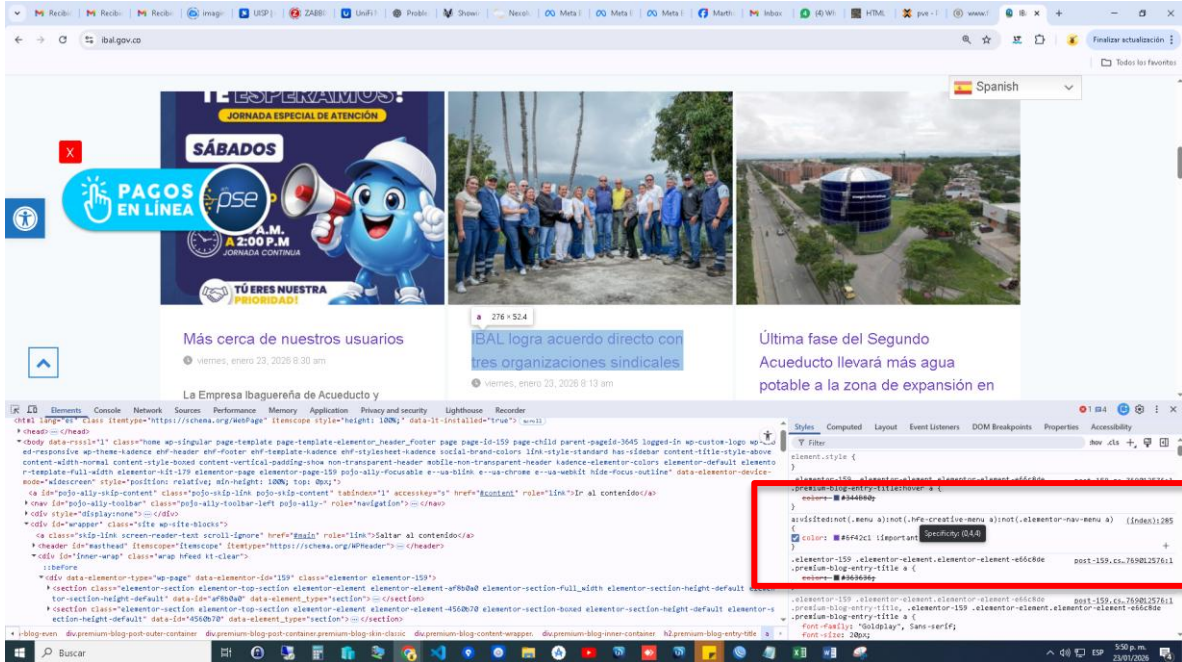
M Recibi | M Recibi | M Recibi | imagen | UISP | ZABBI | UniFi | Proble | Showi | Necol | Meta | Meta | Meta | Marth | M Inbox | (4) Wh | HTML | pve | www. | ib × +

ibal.gov.co

Finalizar actualización

Todos los favoritos

Spanish

TE ESPERAMOS!
JORNADA ESPECIAL DE ATENCIÓN
SÁBADOS
A.M.
A 2:00 P.M
JORNADA CONTINUA
TÚ ERES NUESTRA PRIORIDAD!

X
PAGOS EN LÍNEA pse

Más cerca de nuestros usuarios
viernes, enero 23, 2026 8:30 am

La Empresa Ibaguereña de Acueducto y

a 276 × 52.4
IBAL logra acuerdo directo con tres organizaciones sindicales
viernes, enero 23, 2026 8:13 am

Última fase del Segundo Acueducto llevará más agua potable a la zona de expansión en

Elements Console Network Sources Performance Memory Application Privacy and security Lighthouse Recorder

<html lang="es" class itemtype="https://schema.org/WebPage" itemscope style="height: 100%;" data-lt-installed="true"> scroll
<head> ⋯ </head>
<body data-rsssl="1" class="home wp-singular page-template page-template-elementor_header_footer page page-id-159 page-child parent-pageid-3645 logged-in wp-custom-logo wp-embed-responsive wp-theme-kadence ehf-header ehf-footer ehf-template-kadence ehf-stylesheet-kadence social-brand-colors link-style-standard has-sidebar content-title-style-above content-width-normal content-style-boxed content-vertical-padding-show non-transparent-header mobile-non-transparent-header kadence-elementor-colors elementor-default elementor-template-full-width elementor-kit-179 elementor-page elementor-page-159 pojo-a11y-focusable e--ua-blink e--ua-chrome e--ua-webkit hide-focus-outline" data-elementor-device-mode="widescreen" style="position: relative; min-height: 100%; top: 0px;">
<a id="pojo-a11y-skip-content" class="pojo-skip-link pojo-skip-content" tabindex="1" accesskey="s" href="#content" role="link">Ir al contenido</a>
<nav id="pojo-a11y-toolbar" class="pojo-a11y-toolbar-left pojo-a11y-" role="navigation"> ⋯ </nav>
<div style="display:none"> </div>
<div id="wrapper" class="site wp-site-blocks">
<a class="skip-link screen-reader-text scroll-ignore" href="#main" role="link">Saltar al contenido</a>
<header id="masthead" itemscope="itemscope" itemtype="https://schema.org/WPHeader"> ⋯ </header>
<div id="inner-wrap" class="wrap hfeed kt-clear">
::before
<div data-elementor-type="wp-page" data-elementor-id="159" class="elementor elementor-159">
<section class="elementor-section elementor-top-section elementor-element elementor-element-af8b0a0 elementor-section-full_width elementor-section-height-default elementor-section-height-default" data-id="af8b0a0" data-element_type="section"> ⋯ </section>
<section class="elementor-section elementor-top-section elementor-element elementor-element-4560b70 elementor-section-boxed elementor-section-height-default elementor-section-height-default" data-id="4560b70" data-element_type="section"> ⋯ </section>

Styles Computed Layout Event Listeners DOM Breakpoints Properties Accessibility
Filter :hov .cls +
element.style {
}
.elementor-159 .elementor-element.elementor-element-e66c8de .premium-blog-entry-title:hover a {
color: #344060;
}
a:visited:not(.menu a):not(.hfe-creative-menu a):not(.elementor-nav-menu a) (index):285
{
color: #6f42c1 !important;
Specificity: (0,4,4)
}
.elementor-159 .elementor-element.elementor-element-e66c8de .premium-blog-entry-title a { post-159.cs…1769012576:1
color: #363636;
}
.elementor-159 .elementor-element.elementor-element-e66c8de .premium-blog-entry-title, .elementor-159 .elementor-element.elementor-element-e66c8de .premium-blog-entry-title a { post-159.cs…1769012576:1
font-family: "Goldplay", Sans-serif;
font-size: 20px;

i-blog-even div.premium-blog-post-outer-container div.premium-blog-post-container.premium-blog-skin-classic div.premium-blog-content-wrapper. div.premium-blog-inner-container h2.premium-blog-entry-title a

Buscar
ESP 5:50 p. m. 23/01/2026